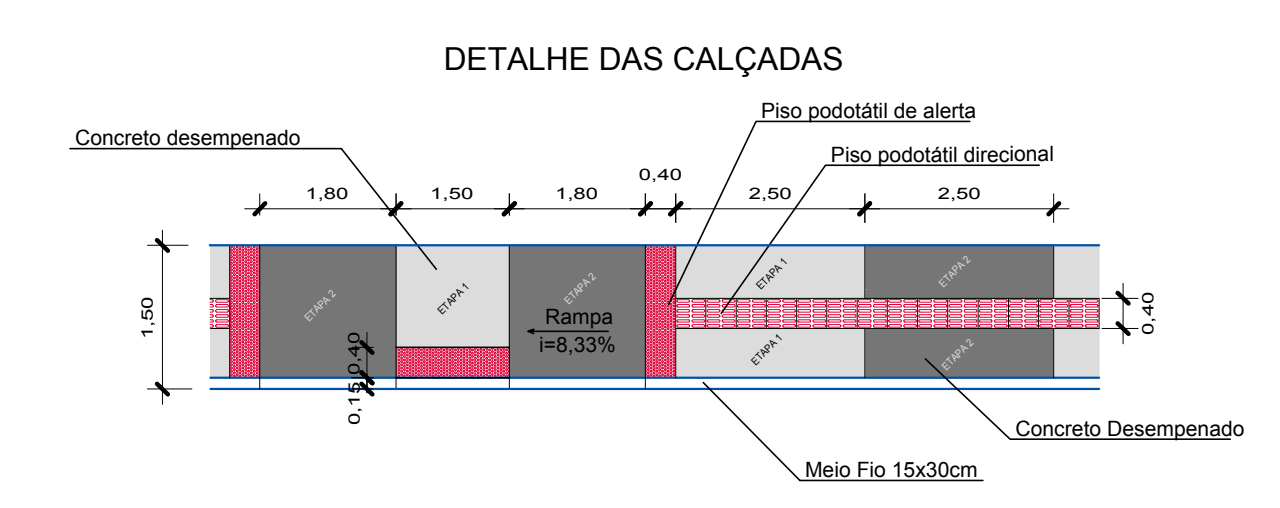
DETALHE DAS CALÇADAS

Concreto desempenado

Piso podotátil de alerta

Piso podotátil direcional

0,40

1,80

1,50

1,80

2,50

2,50

1,50

0,40

ETAPA 2

ETAPA 1

ETAPA 2

ETAPA 1

ETAPA 2

ETAPA 1

ETAPA 2

Rampa
i=8,33%

0,40

0,15

Concreto Desempenado

Meio Fio 15x30cm